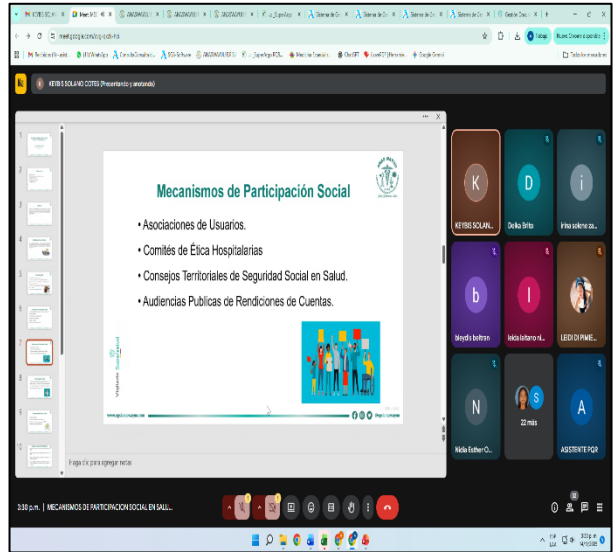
KEYBIS SOLANO COTES (Presentando y anotando)

Mecanismos de Participación Social

• Asociaciones de Usuarios.
• Comités de Ética Hospitalarias
• Consejos Territoriales de Seguridad Social en Salud.
• Audiencias Publicas de Rendiciones de Cuentas.

Vivir Saludable

Haga clic para agregar notas

K
KEYBIS SOLAN...
D
Delka Brito
i
irma solano za...
b
bleydis beltran
l
leicis lattaro ni...
LEIDI DI PINE...
N
Nidia Esther O...
S
22 más
A
ASISTENTE PQR

3:30 p.m. | MECANISMOS DE PARTICIPACION SOCIAL EN SALU...

meet.google.com/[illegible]

Todos los marcadores

Nuevo Chrome disponible